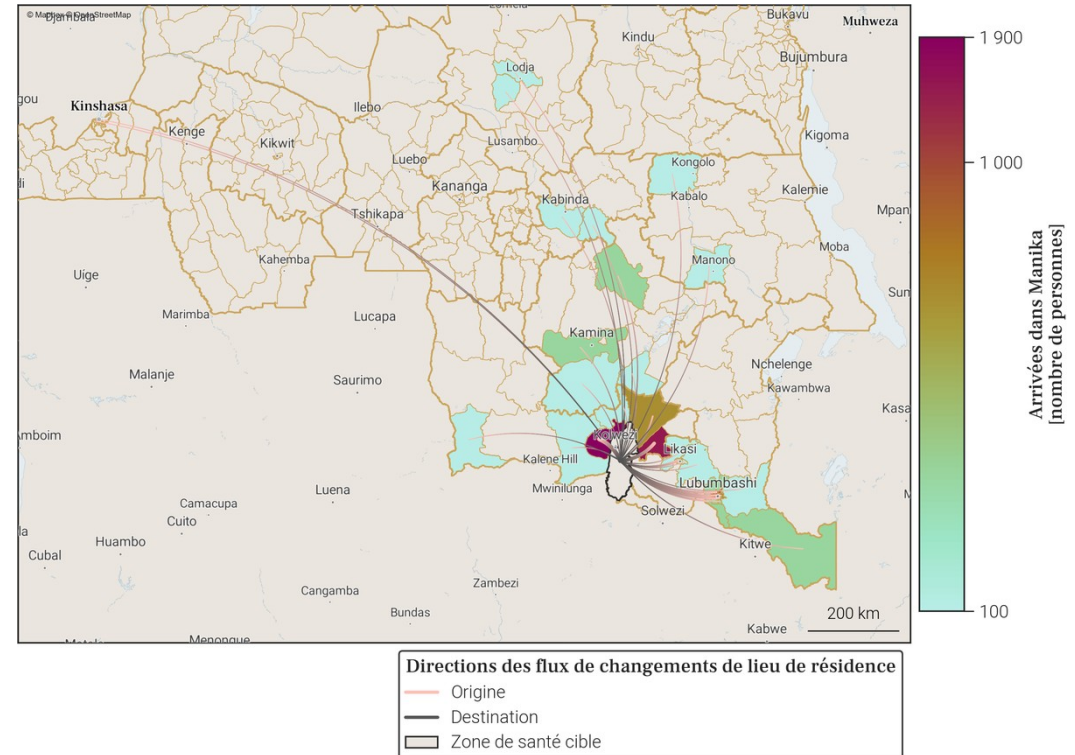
© Mapbox © OpenStreetMap
Djambala
Bukavu
Muhweza
Kindu
Lodja
Bujumbura
Kinshasa
gou
Ilebo
Kenge
Kikwit
Lusambo
Kigoma
Luebo
Kongolo
Kananga
Kabalo
Kalemie
Kabinda
Tshikapa
Mpan
Moba
Kahemba
Manono
Uige
Sun
Marimba
Lucapa
Kamina
Malanje
Nchelenge
Saurimo
Kawambwa
Kasa
mboim
Kolwezi
Likasi
Kalene Hill
Mwinilunga
Lubumbashi
Luena
Camacupa
Solwezi
Cuito
Huambo
Kitwe
Cubal
Zambezi
Cangamba
Bundas
200 km
Kabwe
Menongue

1 900
1 000
100
Arrivées dans Manika [nombre de personnes]

Directions des flux de changements de lieu de résidence
Origine
Destination
Zone de santé cible